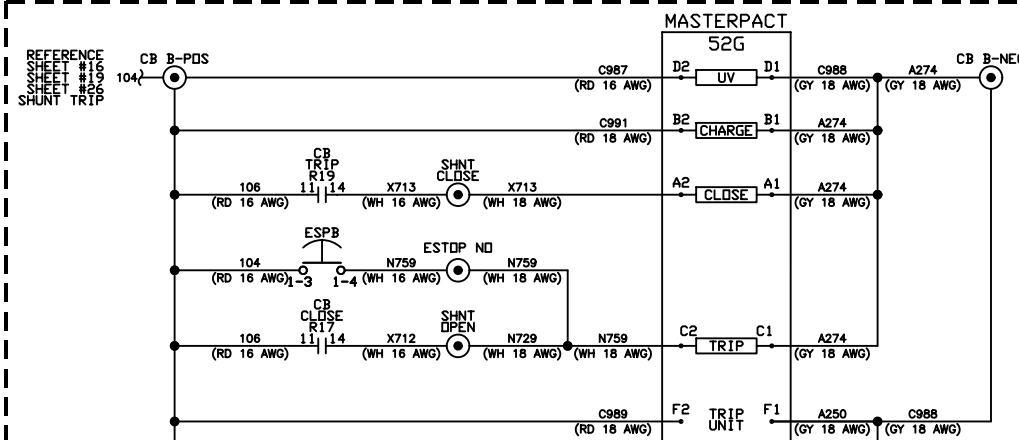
MASTERPACT
52G

REFERENCE SHEET #16 SHEET #19 SHEET #26 SHUNT TRIP

104

CB B-POS

CB B-NE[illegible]

C987 (RD 16 AWG)
D2 UV D1
C988 (GY 18 AWG)
A274 (GY 18 AWG)

C991 (RD 18 AWG)
B2 CHARGE B1
A274 (GY 18 AWG)

CB TRIP R19
11 14
106 (RD 16 AWG)
X713 (WH 16 AWG)
SHNT CLOSE
X713 (WH 18 AWG)
A2 CLOSE A1
A274 (GY 18 AWG)

ESPB
104 (RD 16 AWG)
1-3 1-4
N759 (WH 16 AWG)
ESTOP NO
N759 (WH 18 AWG)

CB CLOSE R17
11 14
106 (RD 16 AWG)
X712 (WH 16 AWG)
SHNT OPEN
N729 (WH 18 AWG)
N759 (WH 18 AWG)
C2 TRIP C1
A274 (GY 18 AWG)

C989 (RD 18 AWG)
F2 TRIP UNIT F1
A250 (GY 18 AWG)
C988 (GY 18 AWG)